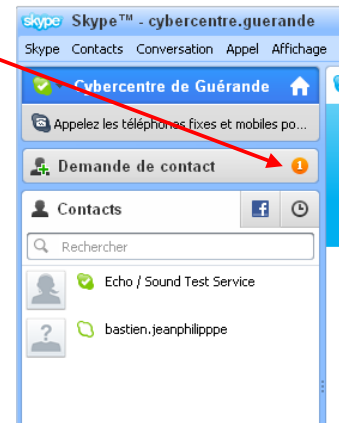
skype Skype™ - cybercentre.guerande

Skype Contacts Conversation Appel Affichage

Cybercentre de Guérande

Appelez les téléphones fixes et mobiles po...

Demande de contact 1

Contacts

Rechercher

Echo / Sound Test Service

bastien.jeanphilipppe